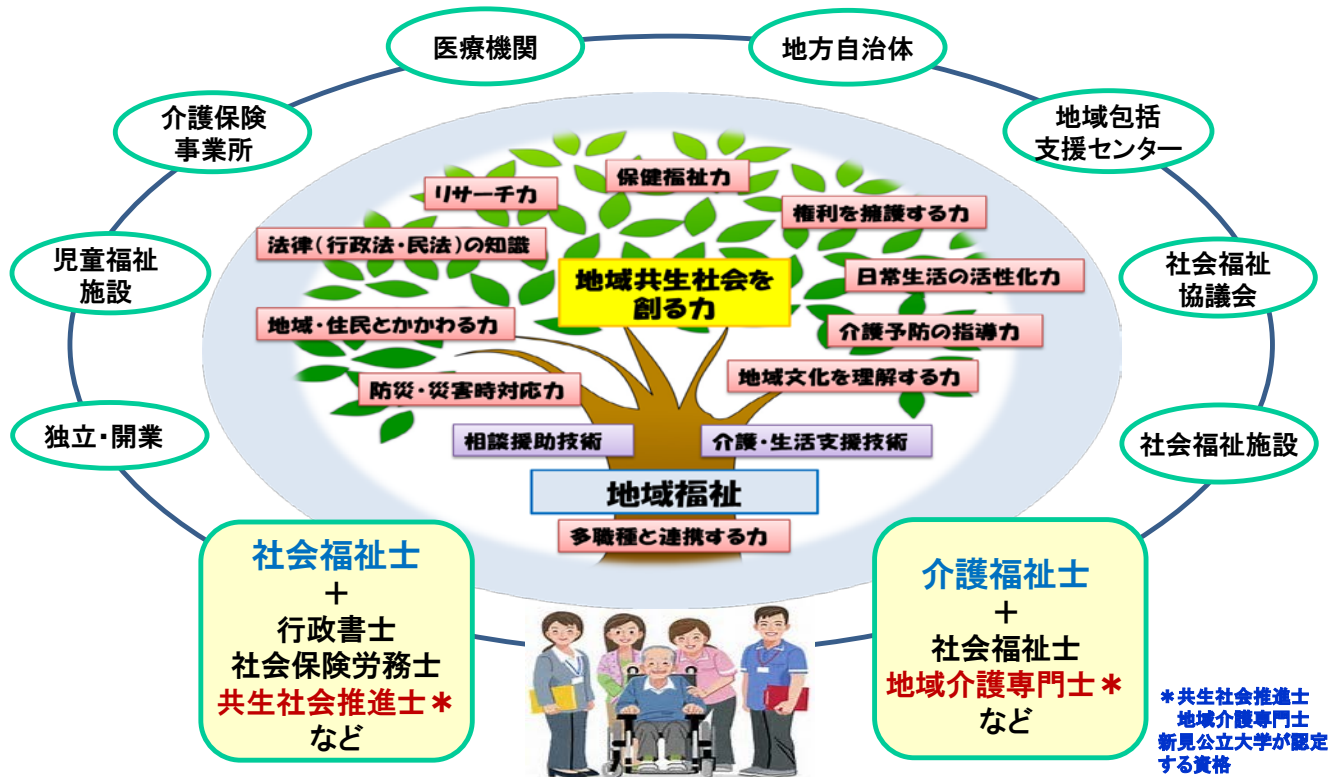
医療機関

地方自治体

介護保険
事業所

地域包括
支援センター

児童福祉
施設

社会福祉
協議会

独立・開業

社会福祉施設

保健福祉力

リサーチ力

権利を擁護する力

法律（行政法・民法）の知識

地域共生社会を
創る力

日常生活の活性化力

地域・住民とかかわる力

介護予防の指導力

防災・災害時対応力

地域文化を理解する力

相談援助技術

介護・生活支援技術

地域福祉

多職種と連携する力

社会福祉士
＋
行政書士
社会保険労務士
共生社会推進士＊
など

介護福祉士
＋
社会福祉士
地域介護専門士＊
など

＊共生社会推進士
地域介護専門士
新見公立大学が認定する資格